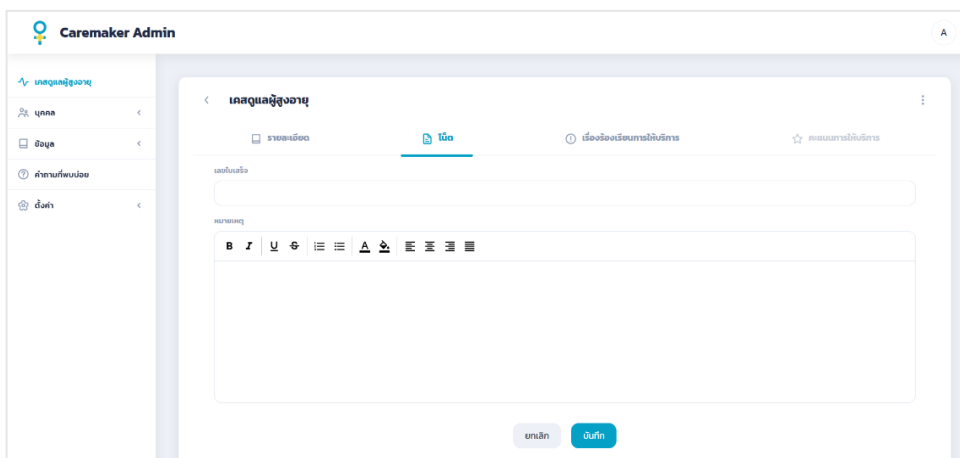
Caremaker Admin

A

เคสดูแลผู้สูงอายุ

บุคคล

ข้อมูล

คำถามที่พบบ่อย

ตั้งค่า

เคสดูแลผู้สูงอายุ

รายละเอียด

โน๊ต

เรื่องร้องเรียนการให้บริการ

คะแนนการให้บริการ

เลขใบเสร็จ

หมายเหตุ

B I U S

ยกเลิก

บันทึก